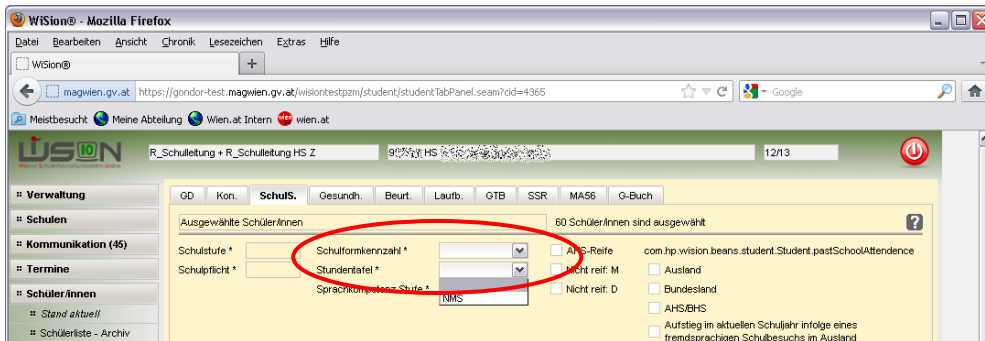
WiSion® - Mozilla Firefox

Datei Bearbeiten Ansicht Chronik Lesezeichen Extras Hilfe

WiSion®

magwien.gv.at https://gondor-test.magwien.gv.at/wisiontestpzm/student/studentTabPanel.seam?cid=4365

Google

Meistbesucht Meine Abteilung Wien.at Intern wien.at

WiSION

R_Schulleitung + R_Schulleitung HS Z

9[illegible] HS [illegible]

12/13

Verwaltung

Schulen

Kommunikation (45)

Termine

Schüler/innen

Stand aktuell

Schülerliste - Archiv

GD Kon. SchulS. Gesundh. Beurt. Laufb. GTB SSR MA56 G-Buch

Ausgewählte Schüler/innen

60 Schüler/innen sind ausgewählt

?

Schulstufe *

Schulpflicht *

Schulformkennzahl *

Stundentafel *

Sprachkompetenz-Stufe *

NMS

AHS-Reife

Nicht reif: M

Nicht reif: D

com.hp.wision.beans.student.Student.pastSchoolAttendence

Ausland

Bundesland

AHS/BHS

Aufstieg im aktuellen Schuljahr infolge eines fremdsprachigen Schulbesuchs im Ausland